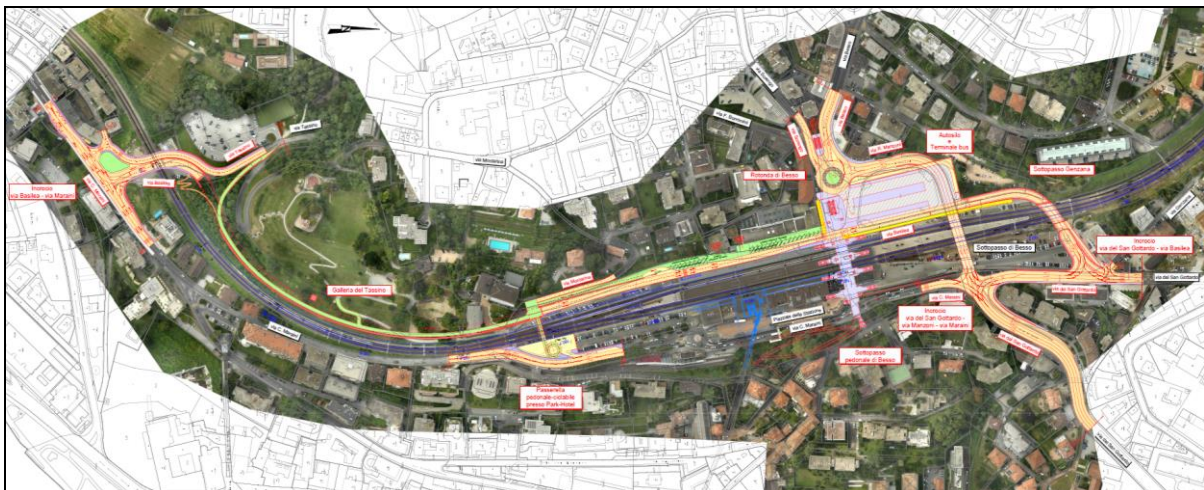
Incrocio
via Basilea - via Maraini

Galleria del Tassino

Rotonda di Besso

Autosilo
+
Terminale bus

Sottopasso Genzana

Sottopasso di Besso

Incrocio
via del San Gottardo - via Basilea

Incrocio
via del San Gottardo -
via Manzoni - via Maraini

Sottopasso
pedonale di Besso

Passerella
pedonale-ciclabile
presso Park-Hotel

via Tassino

via Basilea

via Maraini

via Moncucco

via Bonivent

via Basilea

via C. Maraini

Piazzale della Stazione

via San Gottardo

via del San Gottardo